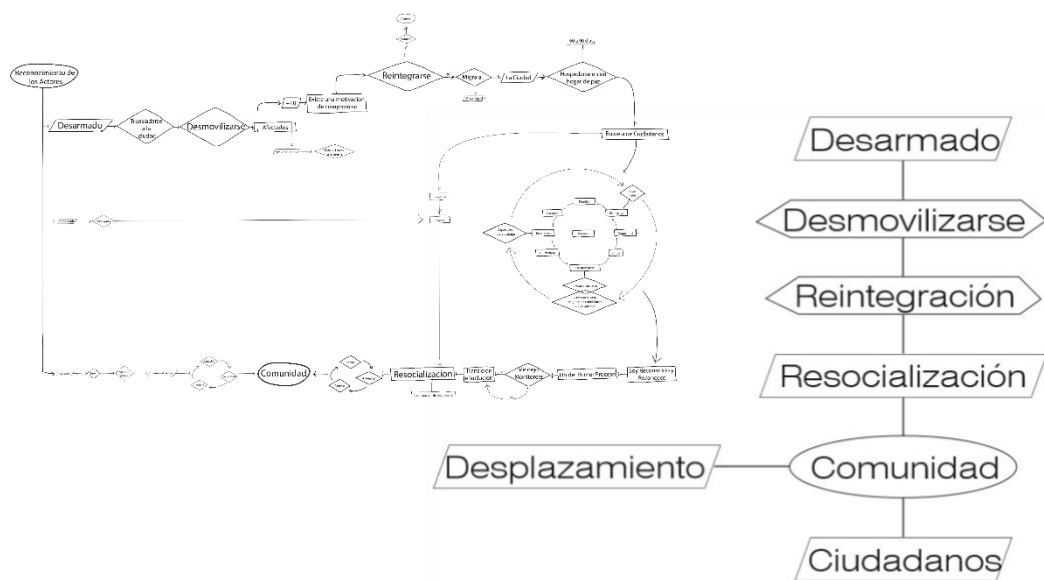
Reconocimiento de los Actores

Desarmado

Trasladarse a la ciudad

Desmovilizarse

Existe una motivación de compromiso

Afectados

Reintegrarse

Migrar

La Ciudad

Hospedarse en un hogar de paz

Búsqueda de Confianza

Comunidad

Resocialización

Transición e inducción

Vivir en territorio

Un de Buena Proceso

Soy Reconocido y Reconozco

Desarmado

Desmovilizarse

Reintegración

Resocialización

Desplazamiento

Comunidad

Ciudadanos